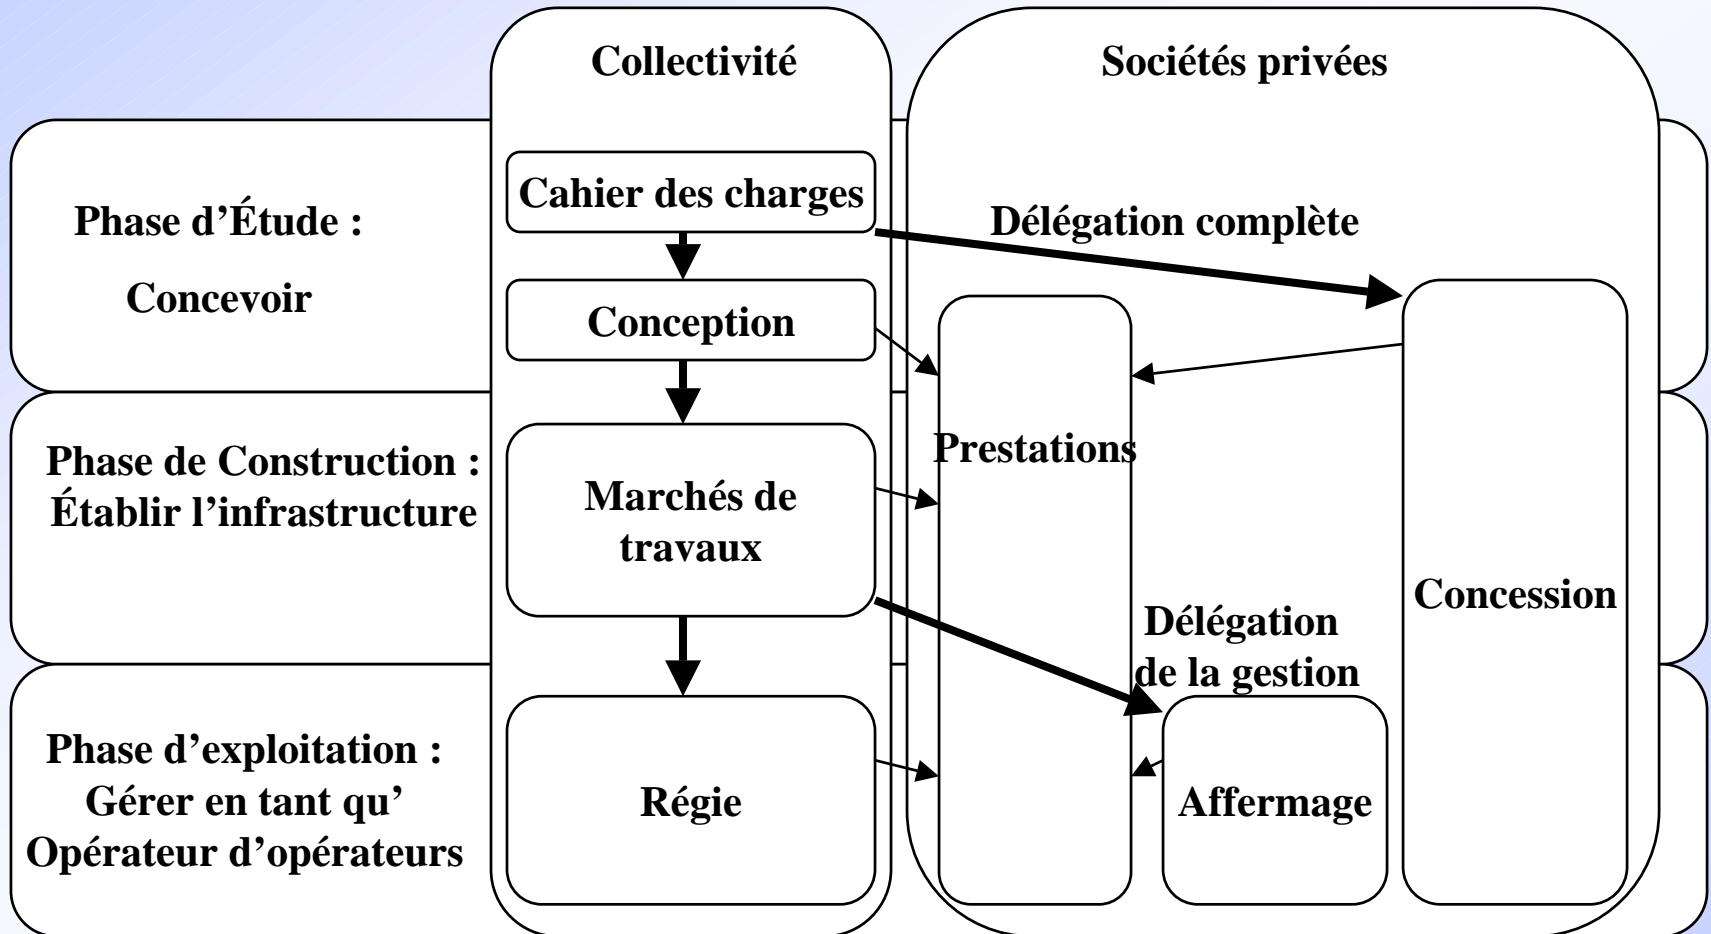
Collectivité

Sociétés privées

Phase d'Étude :

Concevoir

Cahier des charges

Délégation complète

Conception

Phase de Construction : Établir l'infrastructure

Marchés de travaux

Prestations

Concession

Délégation de la gestion

Phase d'exploitation : Gérer en tant qu' Opérateur d'opérateurs

Régie

Affermage